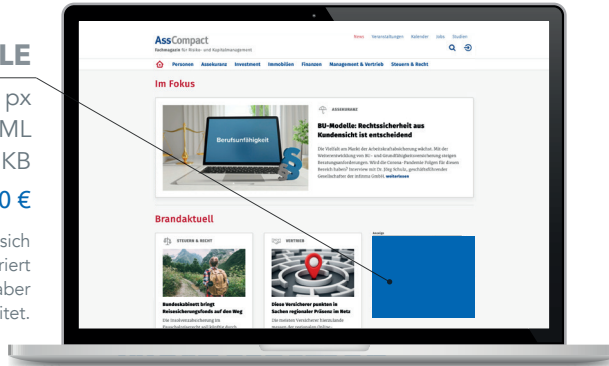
LE
px
ML
KB
0 €
sich
riert
aber
itet.

AssCompact
Fachmagazin für Risiko- und Kapitalmanagement

News Veranstaltungen Kalender Jobs Studien

Personen Assekuranz Investment Immobilien Finanzen Management & Vertrieb Steuern & Recht

Im Fokus

Berufsunfähigkeit

ASSEKURANZ

BU-Modelle: Rechtssicherheit aus Kundensicht ist entscheidend

Die Vielfalt am Markt der Arbeitskraftabsicherung wächst. Mit der Weiterentwicklung von BU- und Grundfähigkeitsversicherung steigen Beratungsanforderungen. Wird die Corona-Pandemie Folgen für diesen Bereich haben? Interview mit Dr. Jörg Schulz, geschäftsführender Gesellschafter der infinma GmbH. weiterlesen

Brandaktuell

STEUERN & RECHT

Bundeskabinett bringt Reiseversicherungsfonds auf den Weg

Die Insolvenzabsicherung im Pauschalreiserecht soll künftig durch

VERTRIEB

Diese Versicherer punkten in Sachen regionaler Präsenz im Netz

Die meisten Versicherer hierzulande messen der regionalen Online-

Anzeige